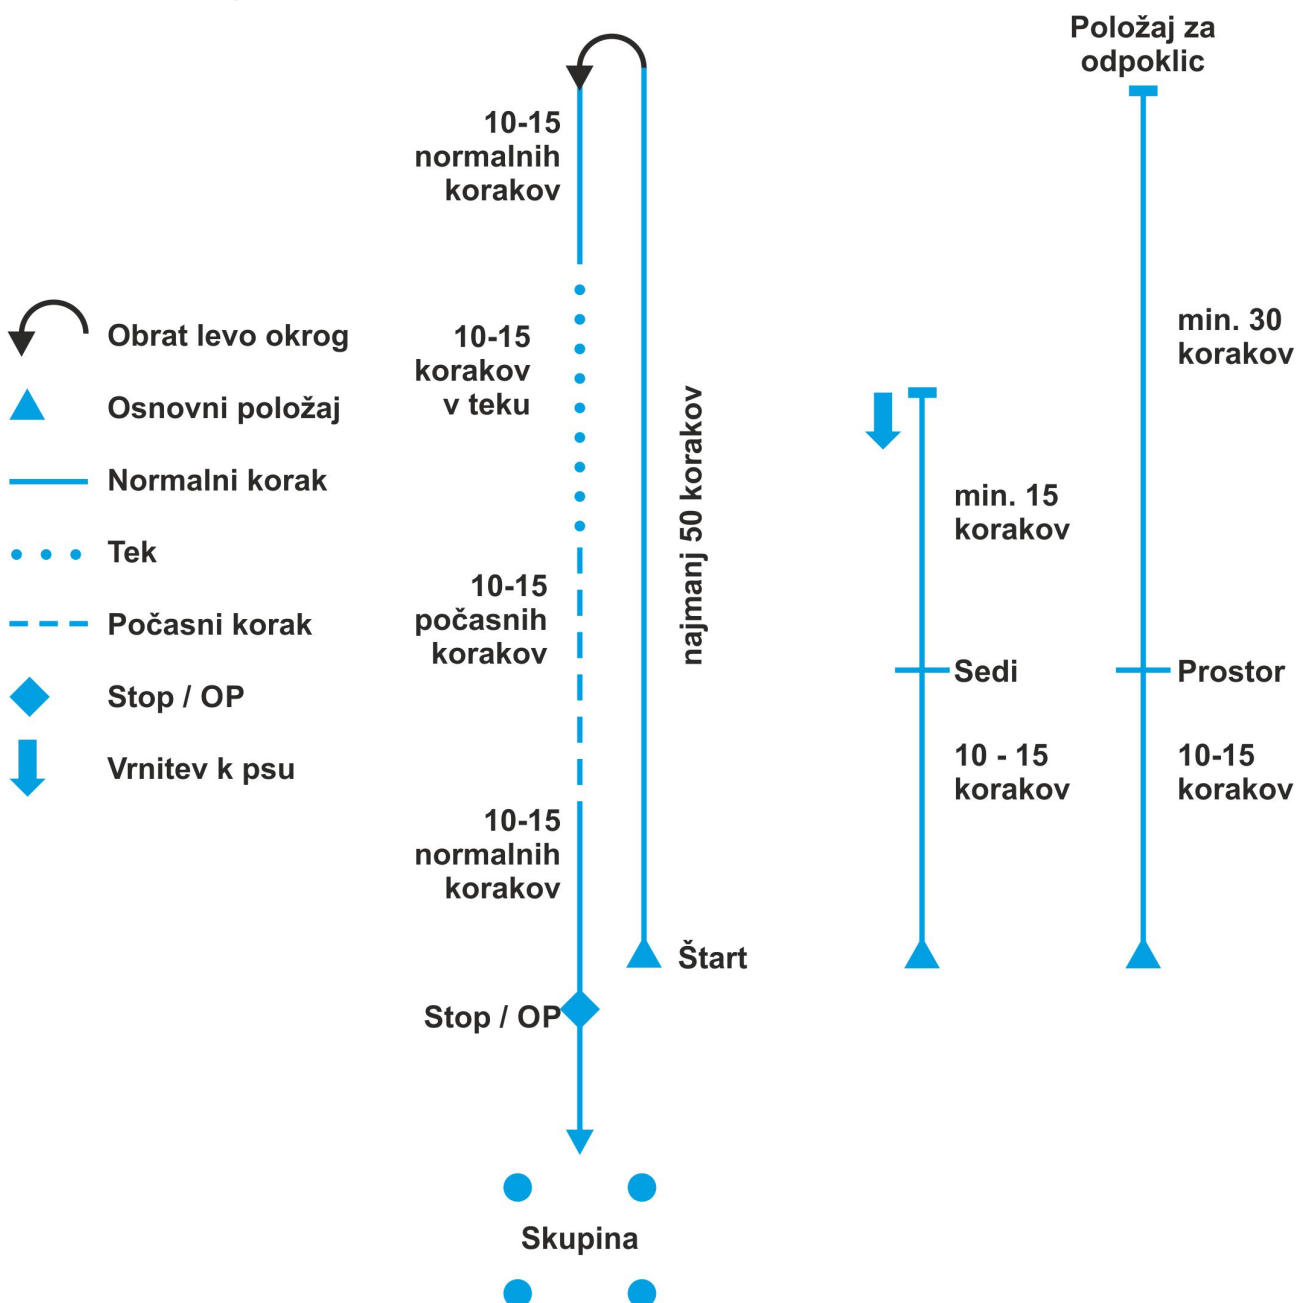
Obrat levo okrog

Osnovni položaj

Normalni korak

Tek

Počasni korak

Stop / OP

Vrnitev k psu

10-15 normalnih korakov

10-15 korakov v teku

10-15 počasnih korakov

10-15 normalnih korakov

Stop / OP

Skupina

najmanj 50 korakov

Štart

min. 15 korakov

Sedi

10 - 15 korakov

Položaj za odpoklic

min. 30 korakov

Prostor

10-15 korakov